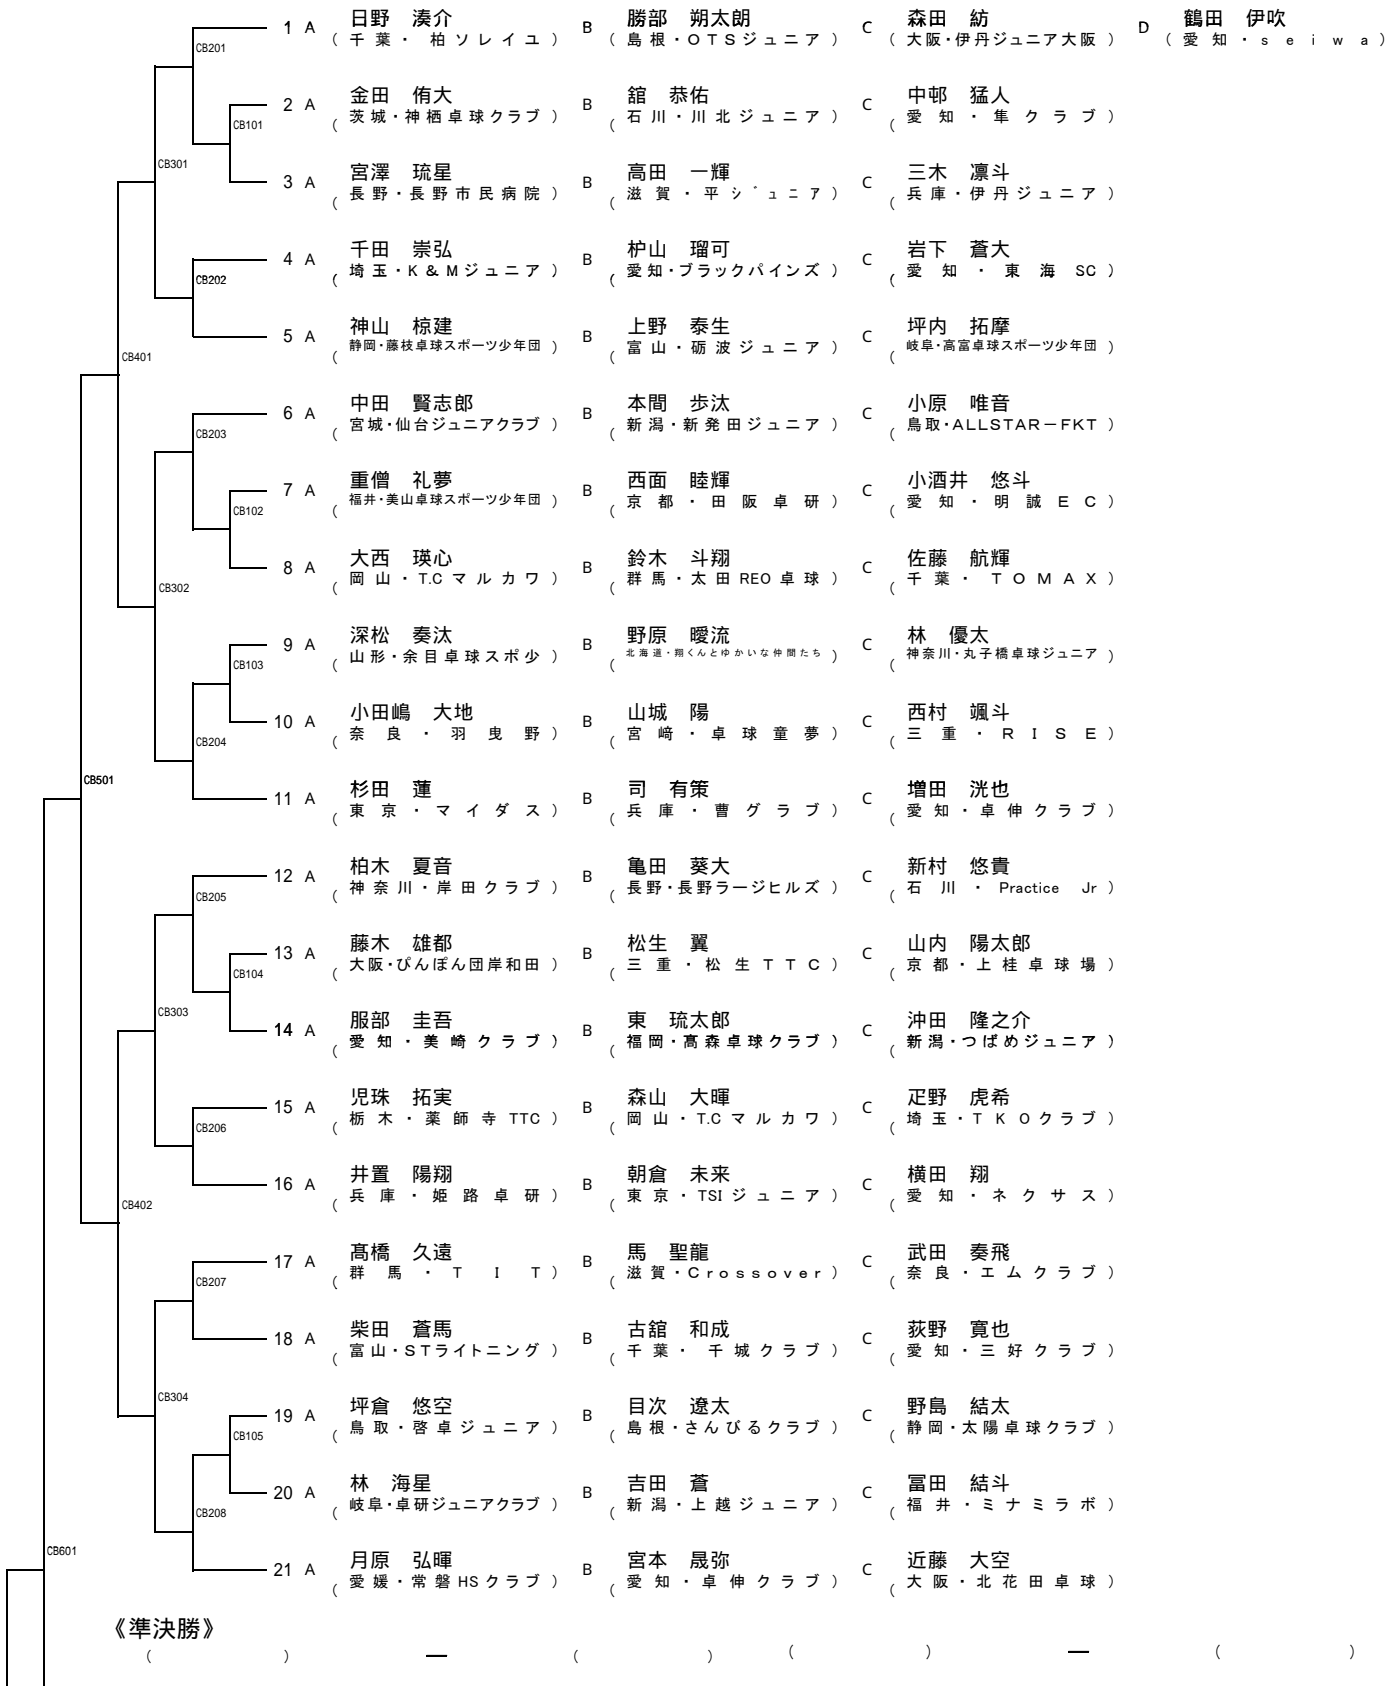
CB201
CB101
CB301
CB202
CB401
CB203
CB102
CB302
CB103
CB204
CB501
CB205
CB104
CB303
CB206
CB402
CB207
CB304
CB105
CB208
CB601

1 A 日野 湊介 (千葉・柏ソレイユ) B 勝部 朔太朗 (島根・OTSジュニア) C 森田 紡 (大阪・伊丹ジュニア大阪) D 鶴田 伊吹 (愛知・seiwa)

2 A 金田 侑大 (茨城・神栖卓球クラブ) B 舘 恭佑 (石川・川北ジュニア) C 中邨 猛人 (愛知・隼クラブ)

3 A 宮澤 琉星 (長野・長野市民病院) B 高田 一輝 (滋賀・平シ゛ュニア) C 三木 凛斗 (兵庫・伊丹ジュニア)

4 A 千田 崇弘 (埼玉・K&Mジュニア) B 杁山 瑠可 (愛知・ブラックパインズ) C 岩下 蒼大 (愛知・東海SC)

5 A 神山 椋建 (静岡・藤枝卓球スポーツ少年団) B 上野 泰生 (富山・砺波ジュニア) C 坪内 拓摩 (岐阜・高富卓球スポーツ少年団)

6 A 中田 賢志郎 (宮城・仙台ジュニアクラブ) B 本間 歩汰 (新潟・新発田ジュニア) C 小原 唯音 (鳥取・ALLSTAR－FKT)

7 A 重僧 礼夢 (福井・美山卓球スポーツ少年団) B 西面 睦輝 (京都・田阪卓研) C 小酒井 悠斗 (愛知・明誠EC)

8 A 大西 瑛心 (岡山・T.Cマルカワ) B 鈴木 斗翔 (群馬・太田REO卓球) C 佐藤 航輝 (千葉・TOMAX)

9 A 深松 奏汰 (山形・余目卓球スポ少) B 野原 曖流 (北海道・翔くんとゆかいな仲間たち) C 林 優太 (神奈川・丸子橋卓球ジュニア)

10 A 小田嶋 大地 (奈良・羽曳野) B 山城 陽 (宮崎・卓球童夢) C 西村 颯斗 (三重・RISE)

11 A 杉田 蓮 (東京・マイダス) B 司 有策 (兵庫・曹グラブ) C 増田 洸也 (愛知・卓伸クラブ)

12 A 柏木 夏音 (神奈川・岸田クラブ) B 亀田 葵大 (長野・長野ラージヒルズ) C 新村 悠貴 (石川・Practice Jr)

13 A 藤木 雄都 (大阪・ぴんぽん団岸和田) B 松生 翼 (三重・松生TTC) C 山内 陽太郎 (京都・上桂卓球場)

14 A 服部 圭吾 (愛知・美崎クラブ) B 東 琉太郎 (福岡・髙森卓球クラブ) C 沖田 隆之介 (新潟・つばめジュニア)

15 A 児珠 拓実 (栃木・薬師寺TTC) B 森山 大暉 (岡山・T.Cマルカワ) C 疋野 虎希 (埼玉・TKOクラブ)

16 A 井置 陽翔 (兵庫・姫路卓研) B 朝倉 未来 (東京・TSIジュニア) C 横田 翔 (愛知・ネクサス)

17 A 髙橋 久遠 (群馬・TIT) B 馬 聖龍 (滋賀・Crossover) C 武田 奏飛 (奈良・エムクラブ)

18 A 柴田 蒼馬 (富山・STライトニング) B 古舘 和成 (千葉・千城クラブ) C 荻野 寛也 (愛知・三好クラブ)

19 A 坪倉 悠空 (鳥取・啓卓ジュニア) B 目次 遼太 (島根・さんぴるクラブ) C 野島 結太 (静岡・太陽卓球クラブ)

20 A 林 海星 (岐阜・卓研ジュニアクラブ) B 吉田 蒼 (新潟・上越ジュニア) C 冨田 結斗 (福井・ミナミラボ)

21 A 月原 弘暉 (愛媛・常磐HSクラブ) B 宮本 晟弥 (愛知・卓伸クラブ) C 近藤 大空 (大阪・北花田卓球)

《準決勝》
( ) — ( ) ( ) — ( )